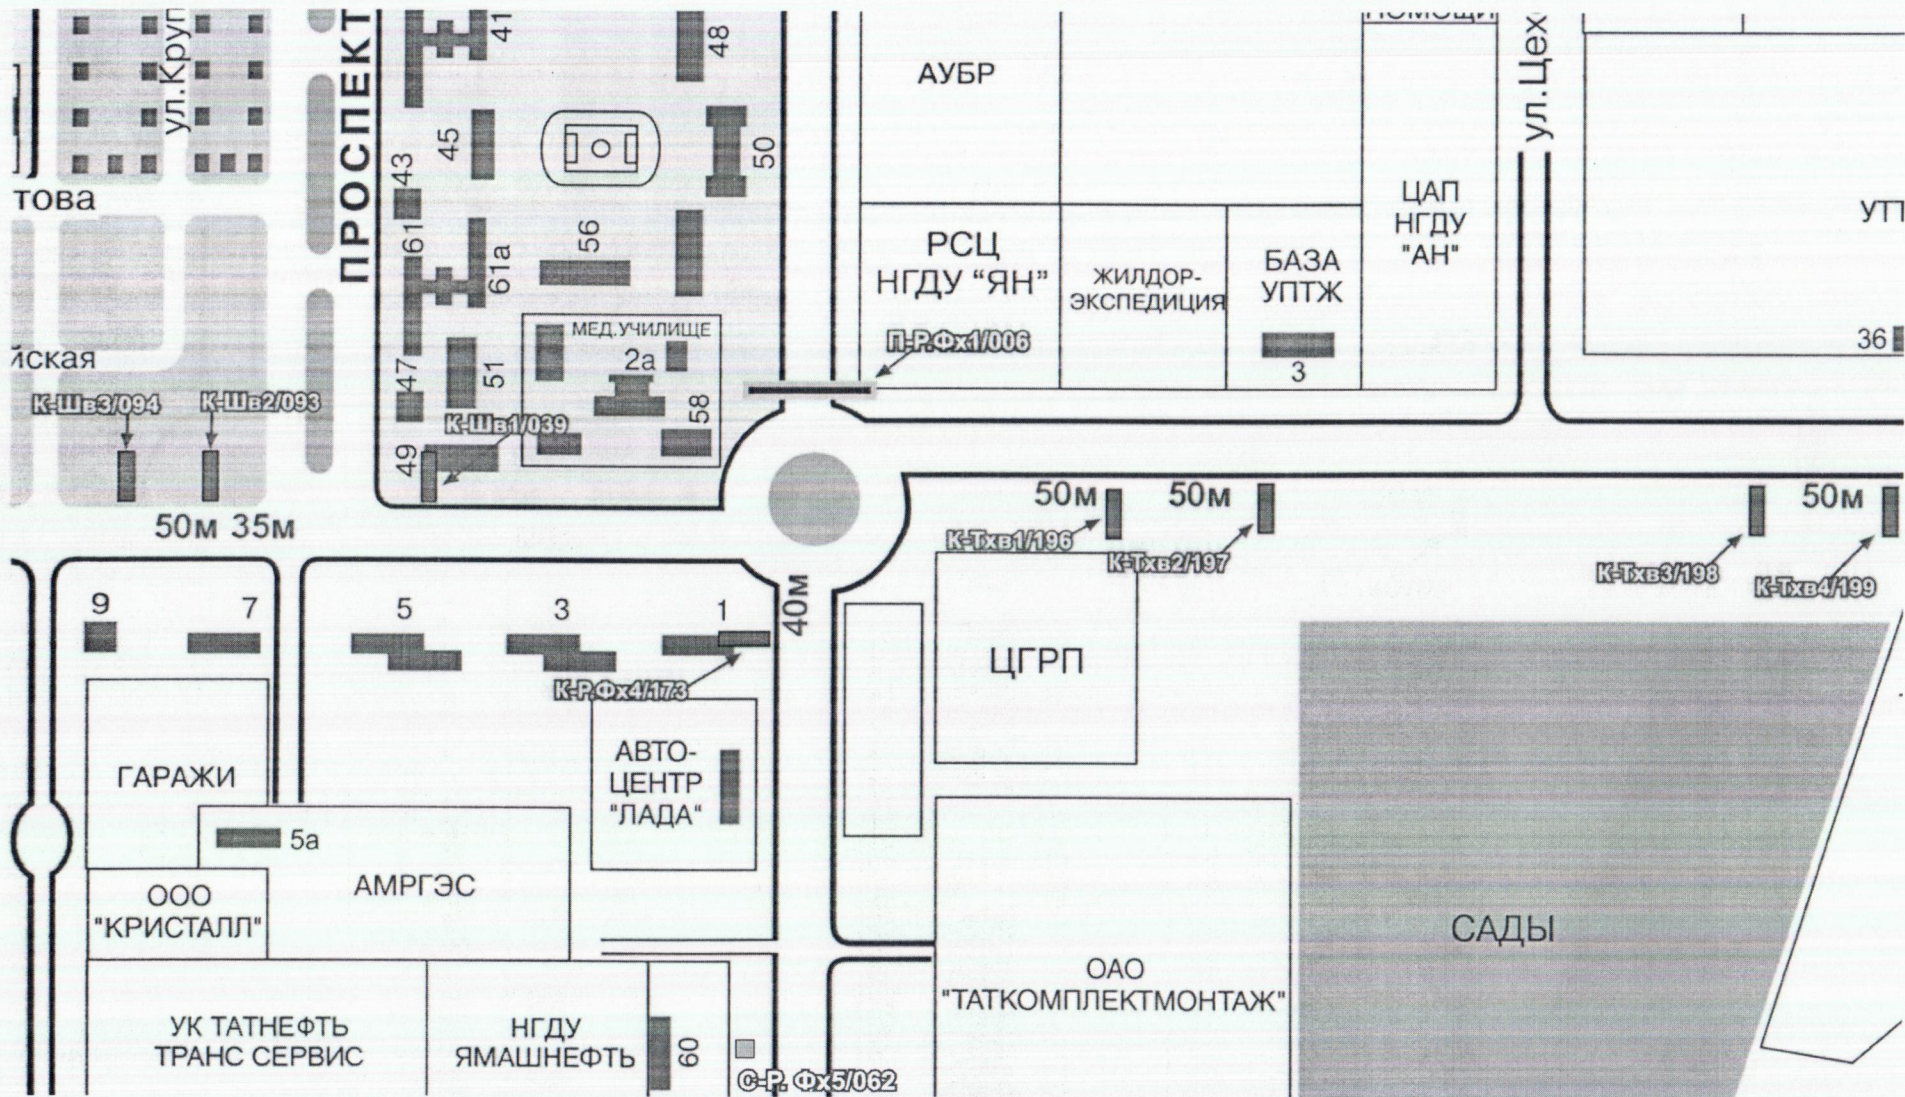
ул.Круп
товва
йская
К-Шв3/094
К-Шв2/093
50м 35м
ПРОСПЕКТ
41
48
45
50
43
61
61а
56
МЕД.УЧИЛИЩЕ
2а
47
51
58
К-Шв1/039
49
АУБР
ПОМОЩИ
ул.Цех
РСЦ НГДУ "ЯН"
ЖИЛДОР-ЭКСПЕДИЦИЯ
БАЗА УПТЖ
ЦАП НГДУ "АН"
УТ
36
П-Р.Фх1/006
3
50м
50м
50м
К-Тхв1/196
К-Тхв2/197
К-Тхв3/198
К-Тхв4/199
9
7
5
3
1
40м
К-Р.Фх4/173
ЦГРП
ГАРАЖИ
АВТО-ЦЕНТР "ЛАДА"
5а
ООО "КРИСТАЛЛ"
АМРГЭС
САДЫ
ОАО "ТАТКОМПЛЕКТМОНТАЖ"
УК ТАТНЕФТЬ ТРАНС СЕРВИС
НГДУ ЯМАШНЕФТЬ
60
С-Р. Фх5/062